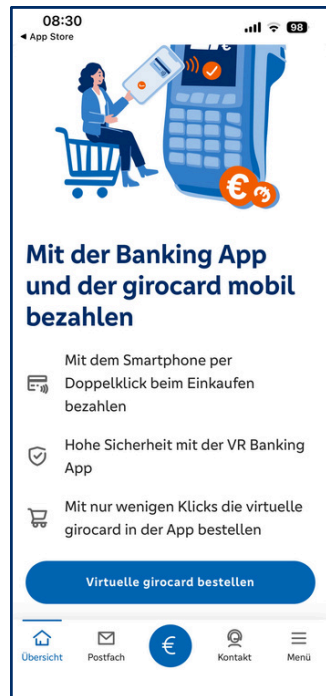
08:30
◂ App Store
98

Mit der Banking App und der girocard mobil bezahlen

Mit dem Smartphone per Doppelklick beim Einkaufen bezahlen

Hohe Sicherheit mit der VR Banking App

Mit nur wenigen Klicks die virtuelle girocard in der App bestellen

Virtuelle girocard bestellen

Übersicht
Postfach
€
Kontakt
Menü